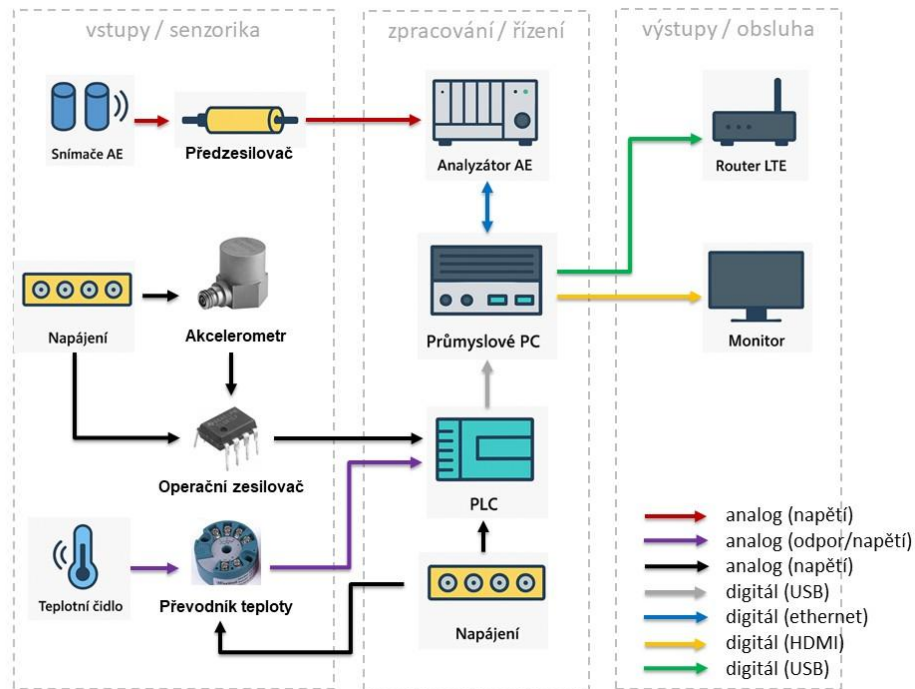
vstupy / senzorika

zpracování / řízení

výstupy / obsluha

Snímače AE

Předzesilovač

Analyzátor AE

Router LTE

Napájení

Akcelerometr

Průmyslové PC

Monitor

Operační zesilovač

PLC

Teplotní čidlo

Převodník teploty

Napájení

analog (napětí)
analog (odpor/napětí)
analog (napětí)
digitál (USB)
digitál (ethernet)
digitál (HDMI)
digitál (USB)